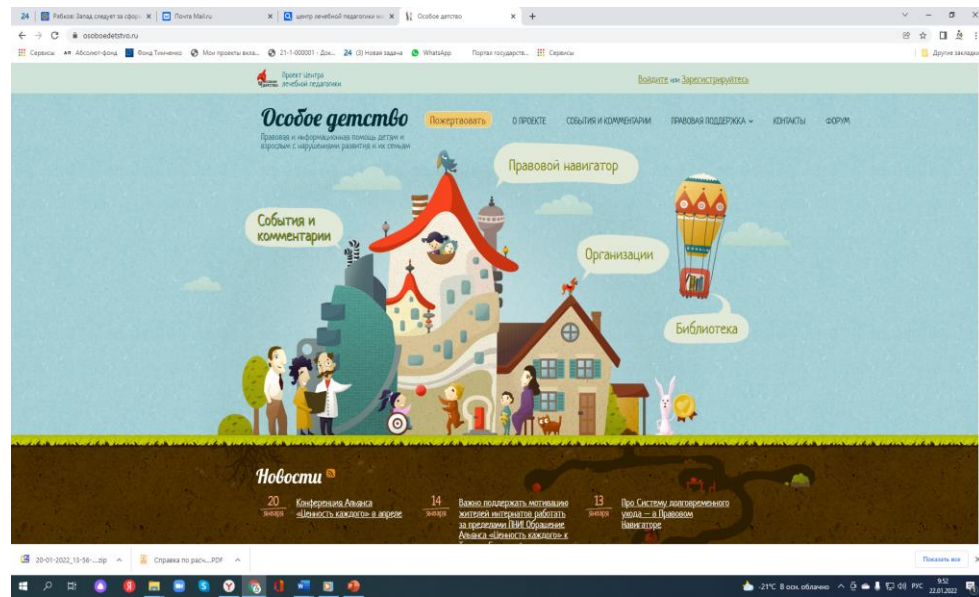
24 | Рябков: Запад следует за сбор... × | Почта Mail.ru × | центр лечебной педагогики мо × | Особое детство × | +

← → C osoboedetstvo.ru

Сервисы АФ Абсолют-фонд Фонд Тимченко Мои проекты вкла... 21-1-000001 - Док... 24 (3) Новая задача WhatsApp Портал государств... Сервисы | Другие закладки

Проект центра лечебной педагогики

Войдите или Зарегистрируйтесь

Особое детство

Правовая и информационная помощь детям и взрослым с нарушениями развития и их семьям

Пожертвовать О ПРОЕКТЕ СОБЫТИЯ И КОММЕНТАРИИ ПРАВОВАЯ ПОДДЕРЖКА КОНТАКТЫ ФОРУМ

Правовой навигатор

События и комментарии

Организации

Библиотека

Новости

20 января Конференция Альянса «Ценность каждого» в апреле

14 января Важно поддержать мотивацию жителей интернатов работать за пределами ПНИ! Обращение Альянса «Ценность каждого» к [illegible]

13 января Про Систему долговременного ухода – в Правовом Навигаторе

20-01-2022_13-56-....zip ^ Справка по расч....PDF ^ Показать все ×

-21°С В осн. облачно РУС 9:52 22.01.2022